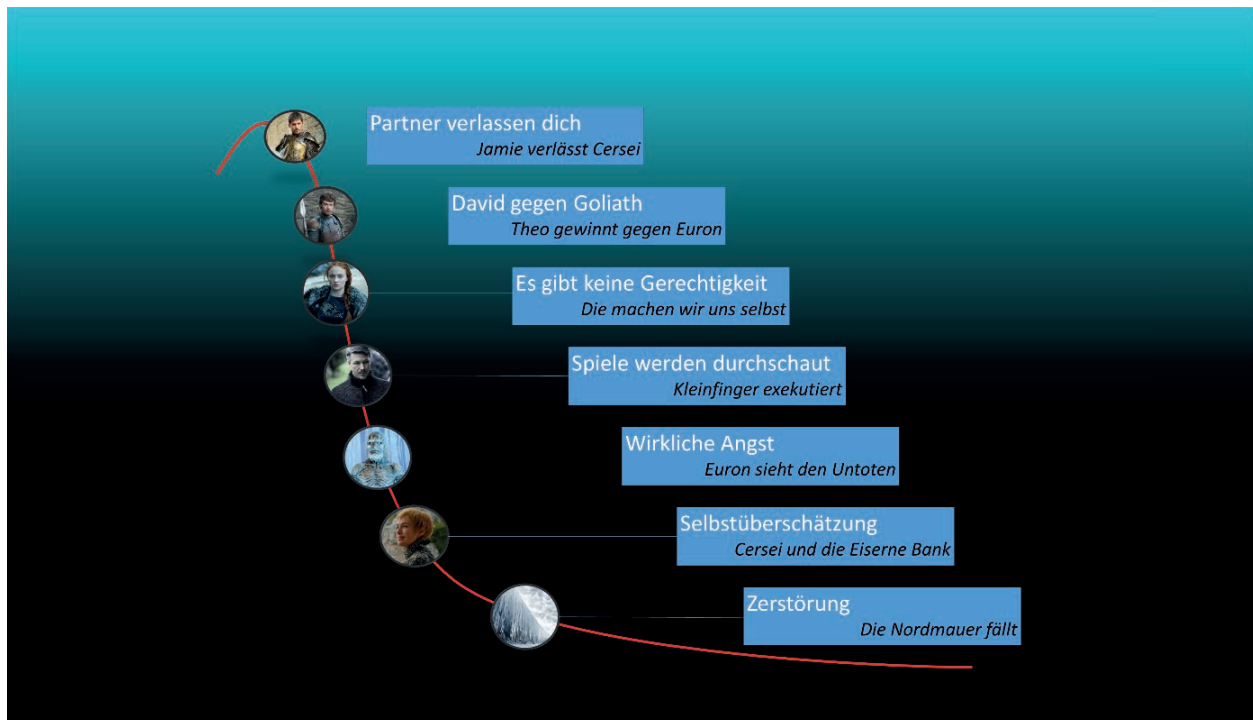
Partner verlassen dich
*Jamie verlässt Cersei*

David gegen Goliath
*Theo gewinnt gegen Euron*

Es gibt keine Gerechtigkeit
*Die machen wir uns selbst*

Spiele werden durchschaut
*Kleinfinger exekutiert*

Wirkliche Angst
*Euron sieht den Untoten*

Selbstüberschätzung
*Cersei und die Eiserne Bank*

Zerstörung
*Die Nordmauer fällt*